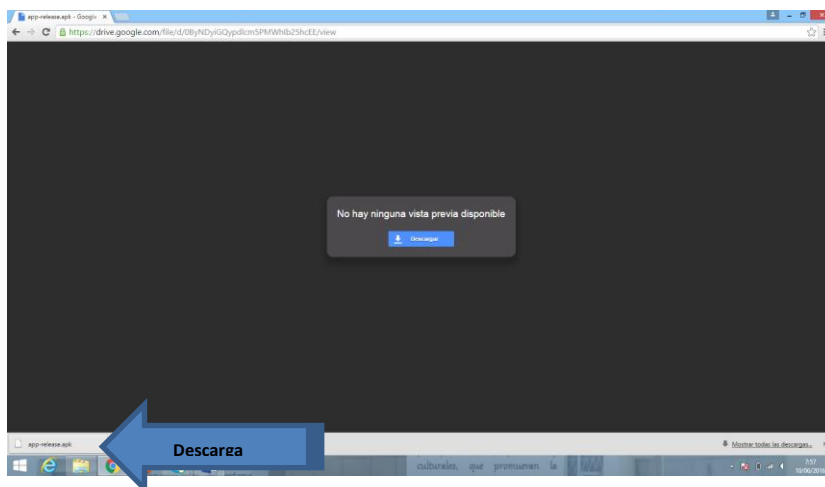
app-release.apk - Google ×

https://drive.google.com/file/d/0ByNDyiGQypdlcm5PMWhlb25hcEE/view

No hay ninguna vista previa disponible

Descargar

app-release.apk

Descarga

Mostrar todas las descargas...

culturales, que promueven la

7:57
10/06/2016